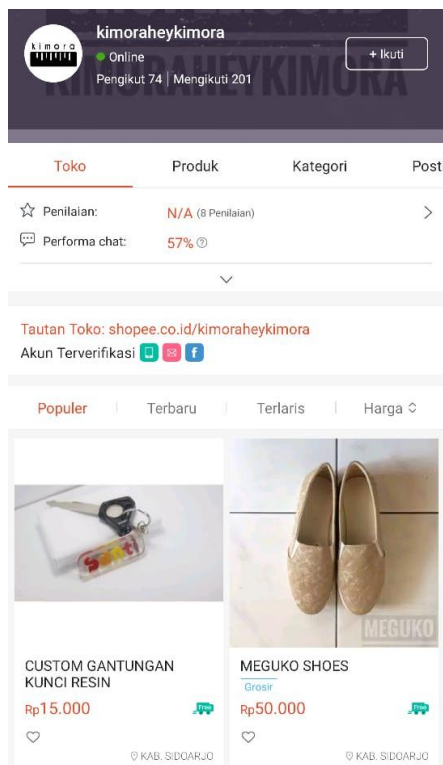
kimora

kimoraheykimora
Online
Pengikut 74 | Mengikuti 201
+ Ikuti

KIMORAHEYKIMORA

Toko | Produk | Kategori | Post

Penilaian: N/A (8 Penilaian)
Performa chat: 57%

Tautan Toko: shopee.co.id/kimoraheykimora
Akun Terverifikasi

Populer | Terbaru | Terlaris | Harga

CUSTOM GANTUNGAN KUNCI RESIN
Rp15.000
KAB. SIDOARJO

MEGUKO
MEGUKO SHOES
Grosir
Rp50.000
KAB. SIDOARJO